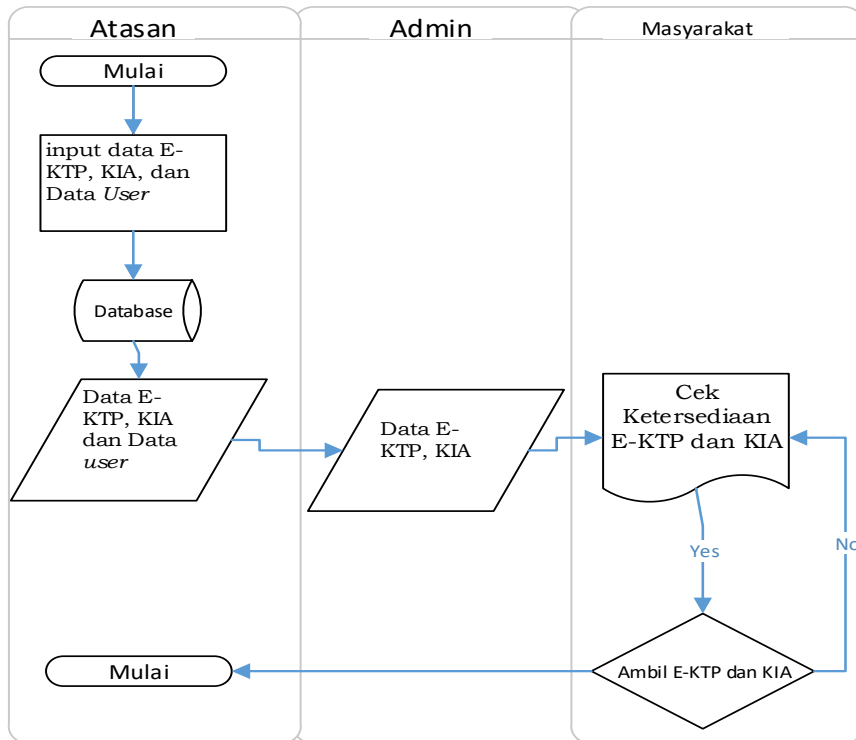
Atasan

Admin

Masyarakat

Mulai

input data E-KTP, KIA, dan Data *User*

Database

Data E-KTP, KIA dan Data *user*

Data E-KTP, KIA

Cek Ketersediaan E-KTP dan KIA

Yes

No

Ambil E-KTP dan KIA

Mulai